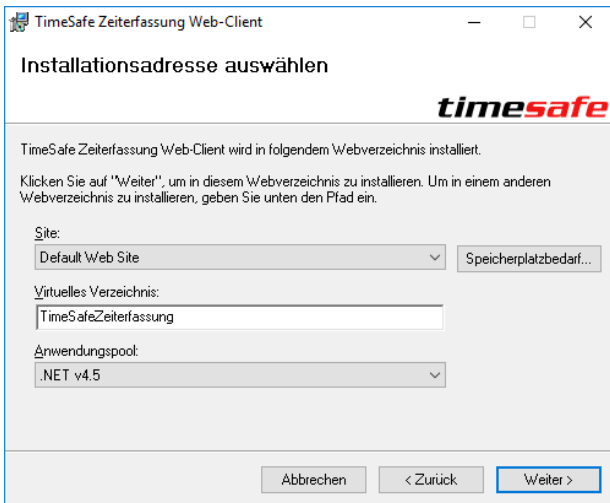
TimeSafe Zeiterfassung Web-Client

Installationsadresse auswählen

timesafe

TimeSafe Zeiterfassung Web-Client wird in folgendem Webverzeichnis installiert.

Klicken Sie auf "Weiter", um in diesem Webverzeichnis zu installieren. Um in einem anderen Webverzeichnis zu installieren, geben Sie unten den Pfad ein.

Site:

Default Web Site

Speicherplatzbedarf...

Virtuelles Verzeichnis:

TimeSafeZeiterfassung

Anwendungspool:

.NET v4.5

Abbrechen

< Zurück

Weiter >